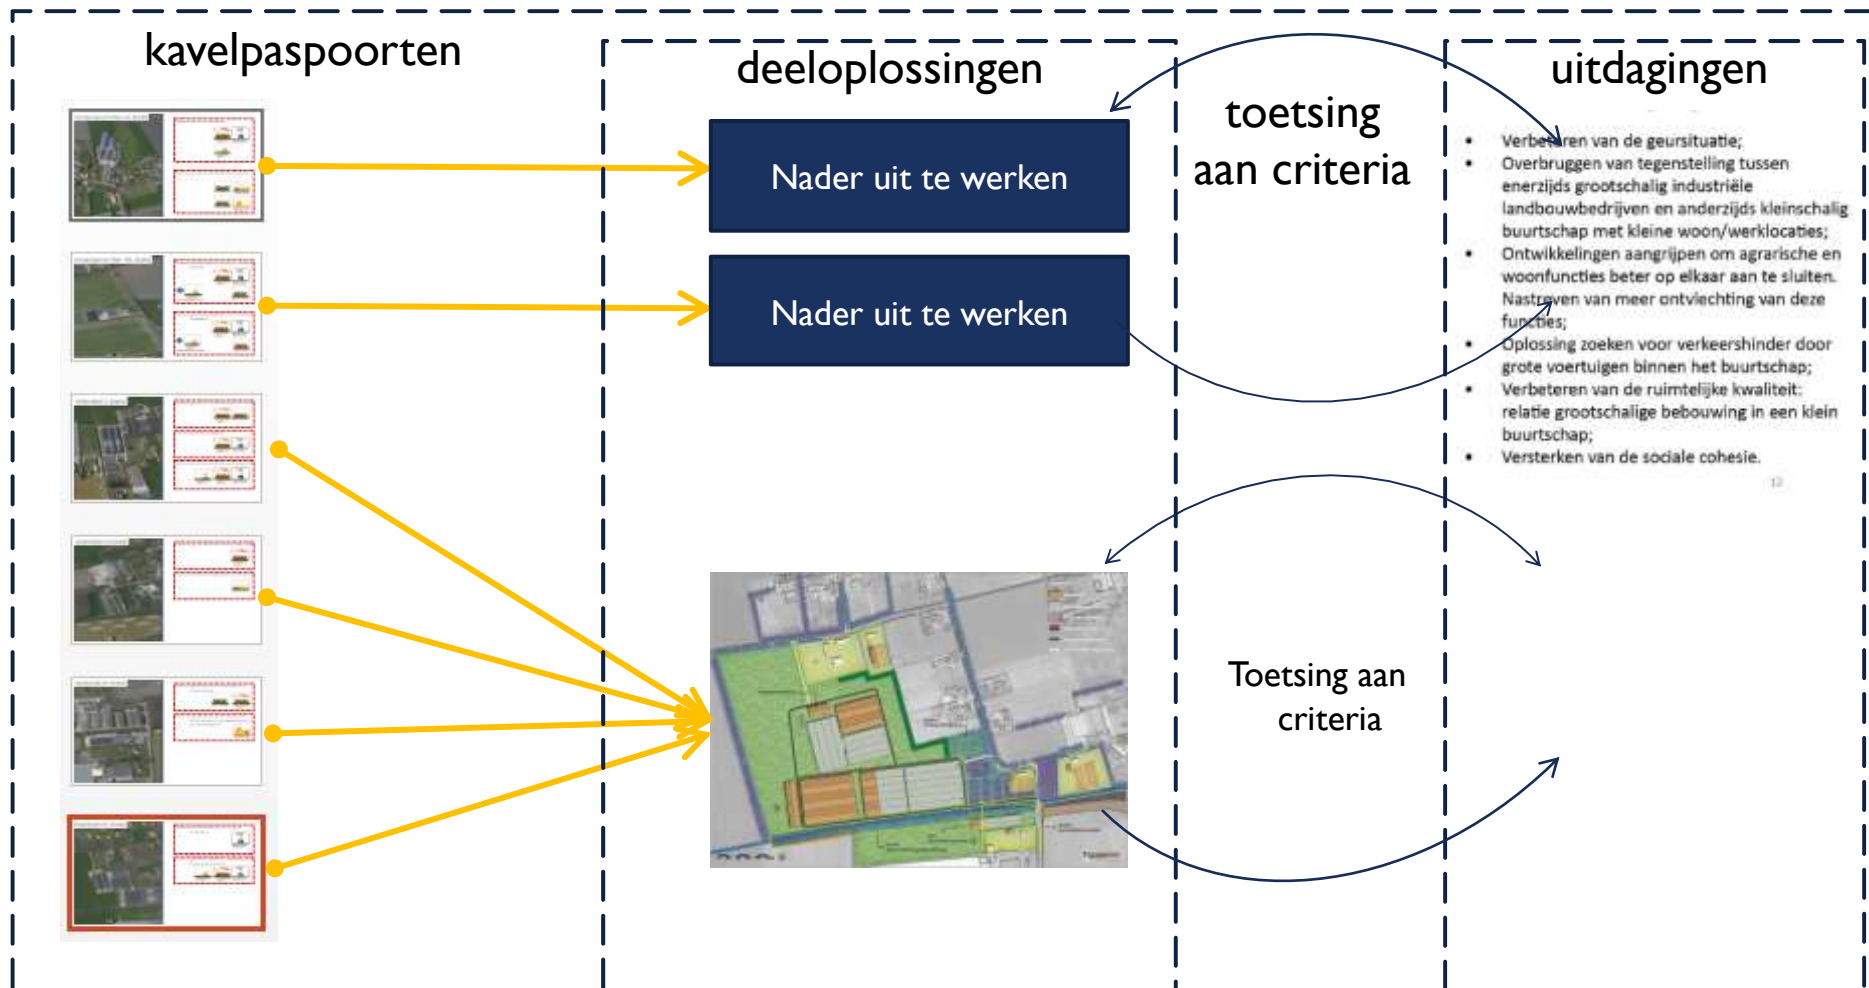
kavelpaspoorten

deeloplossingen

Nader uit te werken

Nader uit te werken

toetsing aan criteria

Toetsing aan criteria

uitdagingen

- Verbeteren van de geursituatie;
- Overbruggen van tegenstelling tussen enerzijds grootschalig industriële landbouwbedrijven en anderzijds kleinschalig buurtschap met kleine woon/werklocaties;
- Ontwikkelingen aangrijpen om agrarische en woonfuncties beter op elkaar aan te sluiten. Nastreven van meer ontvlechting van deze functies;
- Oplossing zoeken voor verkeershinder door grote voertuigen binnen het buurtschap;
- Verbeteren van de ruimtelijke kwaliteit: relatie grootschalige bebouwing in een klein buurtschap;
- Versterken van de sociale cohesie.

12